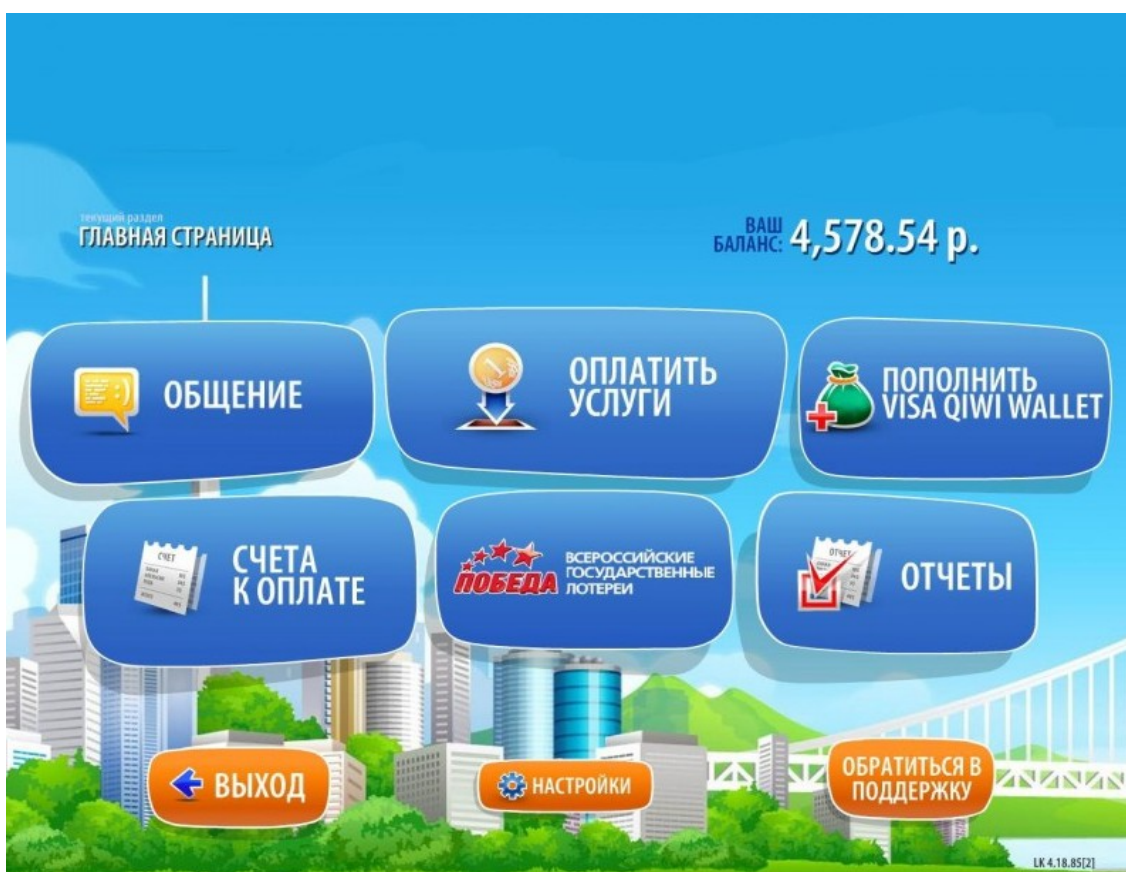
текущий раздел
ГЛАВНАЯ СТРАНИЦА

ВАШ БАЛАНС: 4,578.54 р.

ОБЩЕНИЕ

ОПЛАТИТЬ УСЛУГИ

ПОПОЛНИТЬ VISA QIWI WALLET

СЧЕТ

СЧЕТА К ОПЛАТЕ

ПОБЕДА ВСЕРОССИЙСКИЕ ГОСУДАРСТВЕННЫЕ ЛОТЕРЕИ

ОТЧЕТ

ОТЧЕТЫ

ВЫХОД

НАСТРОЙКИ

ОБРАТИТЬСЯ В ПОДДЕРЖКУ

LK 4.18.85[2]